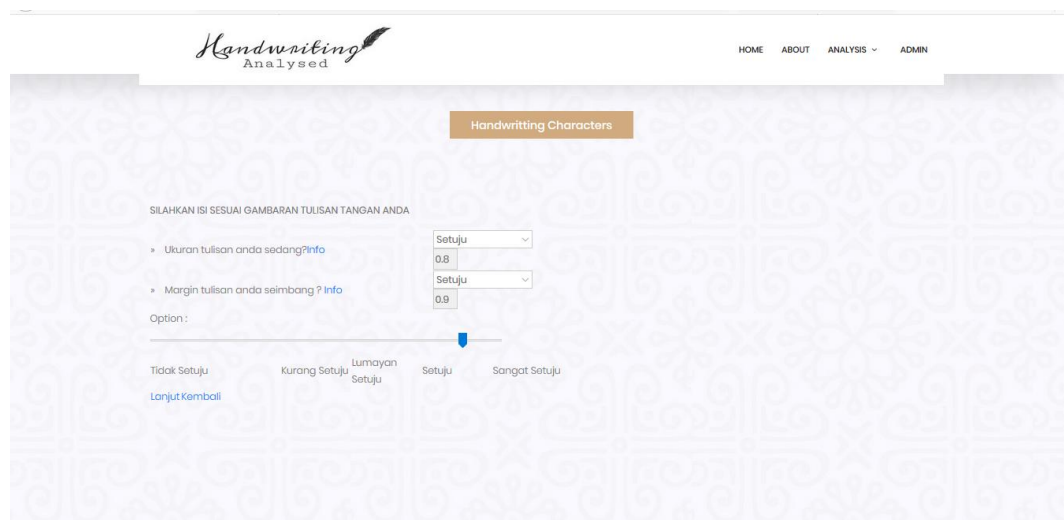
Handwriting Analysed

HOME ABOUT ANALYSIS ADMIN

Handwritting Characters

SILAHKAN ISI SESUAI GAMBARAN TULISAN TANGAN ANDA

» Ukuran tulisan anda sedang?Info

Setuju

0.8

» Margin tulisan anda seimbang ? Info

Setuju

0.9

Option :

Tidak Setuju Kurang Setuju Lumayan Setuju Setuju Sangat Setuju

Lanjut Kembali